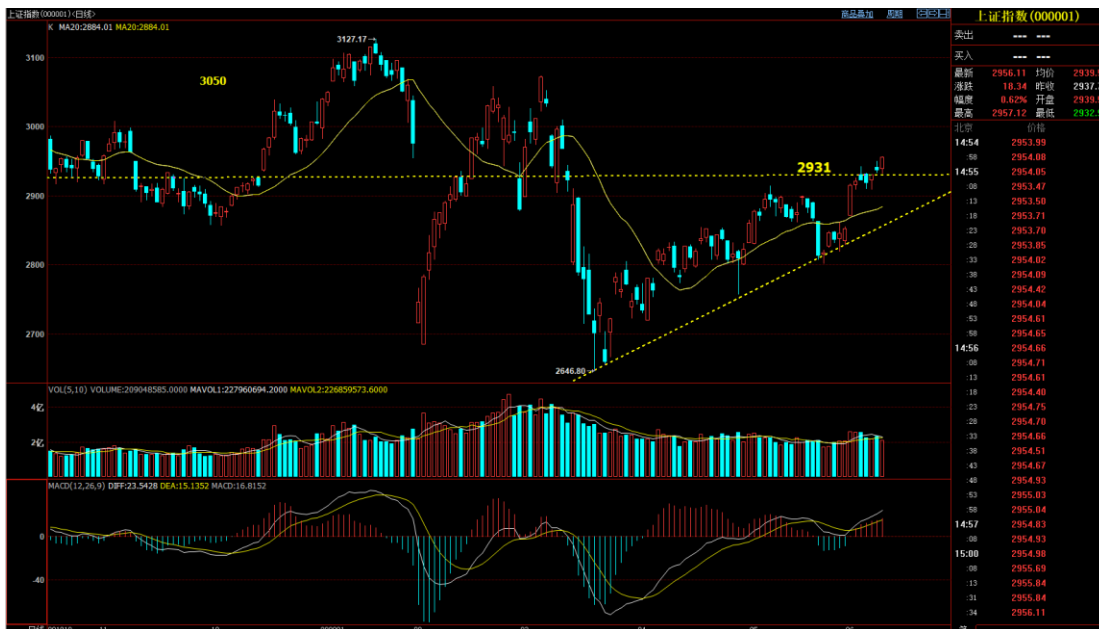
上证指数(000001) <日线>
商品叠加 周期
K MA20:2884.01 MA20:2884.01
3127.17
3050
2931
2646.80
3100
3000
2900
2800
2700
VOL(5,10) VOLUME:209048585.0000 MAVOL1:227960694.2000 MAVOL2:226859573.6000
4亿
2亿
MACD(12,26,9) DIFF:23.5428 DEA:15.1352 MACD:16.8152
0
-40

上证指数(000001)
卖出 --- ---
买入 --- ---
最新 2956.11 均价 2939.9
涨跌 18.34 昨收 2937.
幅度 0.62% 开盘 2939.9
最高 2957.12 最低 2932.5
北京 价格

| 时间 | 价格 |
|---|---|
| 14:54 | 2953.99 |
| :58 | 2954.08 |
| 14:55 | 2954.05 |
| :08 | 2953.47 |
| :13 | 2953.50 |
| :18 | 2953.71 |
| :23 | 2953.70 |
| :28 | 2953.85 |
| :33 | 2954.02 |
| :38 | 2954.09 |
| :43 | 2954.42 |
| :48 | 2954.04 |
| :53 | 2954.61 |
| :58 | 2954.65 |
| 14:56 | 2954.66 |
| :08 | 2954.71 |
| :13 | 2954.61 |
| :18 | 2954.40 |
| :23 | 2954.75 |
| :28 | 2954.70 |
| :33 | 2954.66 |
| :38 | 2954.51 |
| :43 | 2954.67 |
| :48 | 2954.93 |
| :53 | 2955.03 |
| :58 | 2955.04 |
| 14:57 | 2954.83 |
| :08 | 2954.93 |
| 15:00 | 2954.98 |
| :08 | 2955.69 |
| :18 | 2955.84 |
| :31 | 2955.84 |
| :34 | 2956.11 |